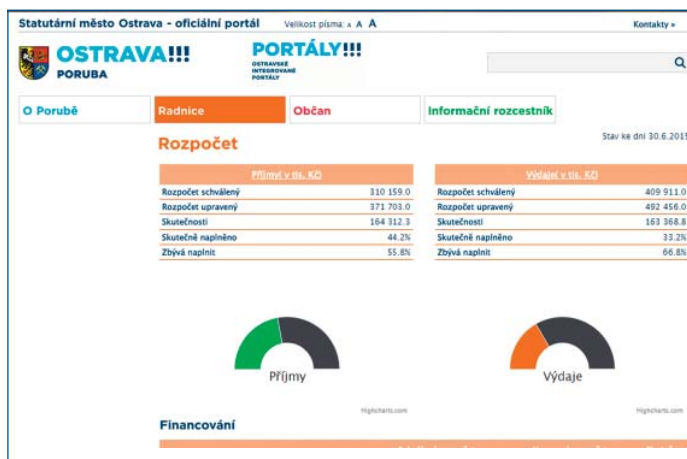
Statutární město Ostrava - oficiální portál Velikost písma: A A A Kontakty »

OSTRAVA!!! PORUBA

PORTÁLY!!! OSTRAVSKÉ INTEGROVANÉ PORTÁLY

O Porubě Radnice Občan Informační rozcestník

Rozpočet

Stav ke dni 30.6.2015

| Příjmy (v tis. Kč) | |
|---|---|
| Rozpočet schválený | 310 159.0 |
| Rozpočet upravený | 371 703.0 |
| Skutečnosti | 164 312.3 |
| Skutečně naplněno | 44.2% |
| Zbývá naplnit | 55.8% |

| Výdaje (v tis. Kč) | |
|---|---|
| Rozpočet schválený | 409 911.0 |
| Rozpočet upravený | 492 456.0 |
| Skutečnosti | 163 368.8 |
| Skutečně naplněno | 33.2% |
| Zbývá naplnit | 66.8% |

Příjmy

Highcharts.com

Výdaje

Highcharts.com

Financování